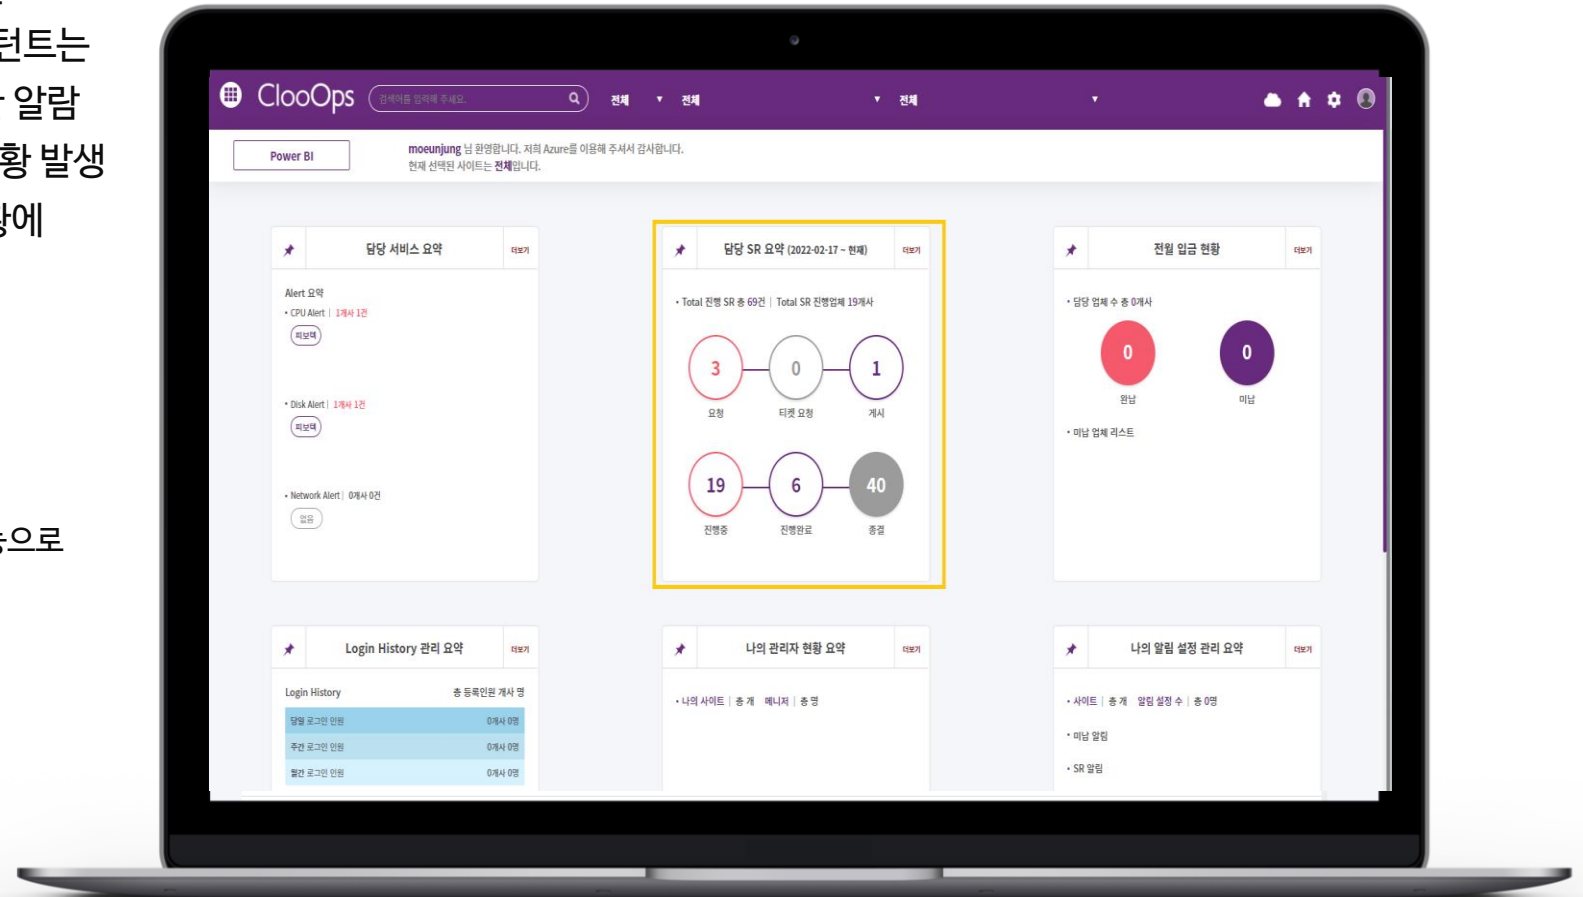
넌트는
- 알람
황 발생
상에

능으로

ClooOps
검색어를 입력해 주세요.
전체
전체
전체

Power BI
moeunjung 님 환영합니다. 저희 Azure를 이용해 주셔서 감사합니다.
현재 선택된 사이트는 전체입니다.

담당 서비스 요약
더보기
Alert 요약
• CPU Alert | 1개사 1건
피보며
• Disk Alert | 1개사 1건
피보며
• Network Alert | 0개사 0건
없음

담당 SR 요약 (2022-02-17 ~ 현재)
더보기
• Total 진행 SR 총 69건 | Total SR 진행업체 19개사
3
요청
0
티켓 요청
1
게시
19
진행중
6
진행완료
40
종결

전월 입금 현황
더보기
• 담당 업체 수 총 0개사
0
완납
0
미납
• 미납 업체 리스트

Login History 관리 요약
더보기
Login History
총 등록인원 개사 명
| 당일 로그인 인원 | 0개사 0명 |
|---|---|
| 주간 로그인 인원 | 0개사 0명 |
| 월간 로그인 인원 | 0개사 0명 |

나의 관리자 현황 요약
더보기
• 나의 사이트 | 총 개 매니저 | 총 명

나의 알림 설정 관리 요약
더보기
• 사이트 | 총 개 알림 설정 수 | 총 0명
• 미납 알림
• SR 알림